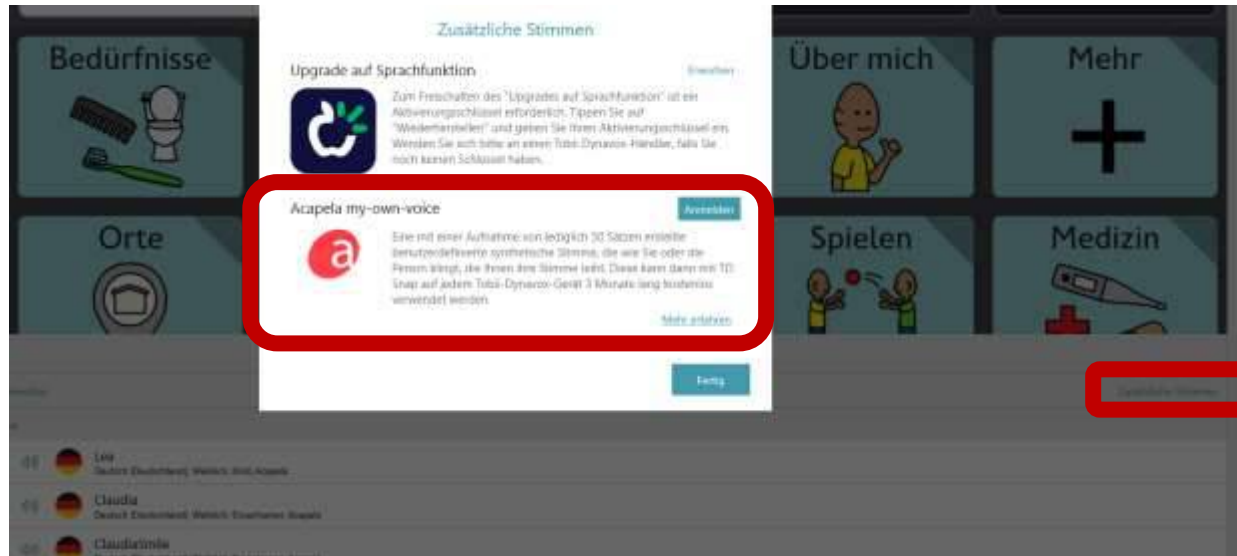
Bedürfnisse

Orte

Zusätzliche Stimmen

Upgrade auf Sprachfunktion

Erwerben

Zum Freischalten des "Upgrades auf Sprachfunktion" ist ein Aktivierungsschlüssel erforderlich. Tippen Sie auf "Wiederherstellen" und geben Sie Ihren Aktivierungsschlüssel ein. Wenden Sie sich bitte an einen Tobii-Dynavox-Händler, falls Sie noch keinen Schlüssel haben.

Acapela my-own-voice

Anmelden

Eine mit einer Aufnahme von lediglich 50 Sätzen erstellte benutzerdefinierte synthetische Stimme, die wie Sie oder die Person klingt, die Ihnen ihre Stimme leiht. Diese kann dann mit TD Snap auf jedem Tobii-Dynavox-Gerät 3 Monate lang kostenlos verwendet werden.

Mehr erfahren

Fertig

Über mich

Mehr

Spielen

Medizin

Zusätzliche Stimmen

Lea
Deutsch (Deutschland), Weiblich, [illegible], Acapela

Claudia
Deutsch (Deutschland), Weiblich, Erwachsenen, Acapela

Claudiasmile
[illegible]